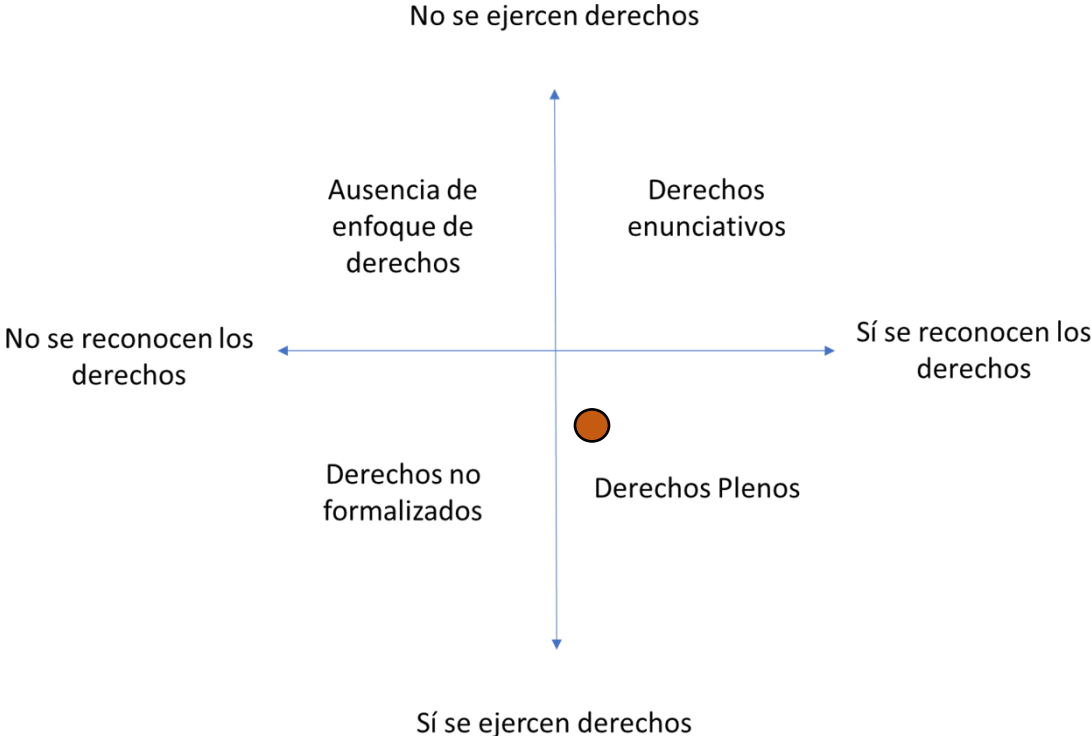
No se ejercen derechos

Ausencia de enfoque de derechos

Derechos enunciativos

No se reconocen los derechos

Sí se reconocen los derechos

Derechos no formalizados

Derechos Plenos

Sí se ejercen derechos